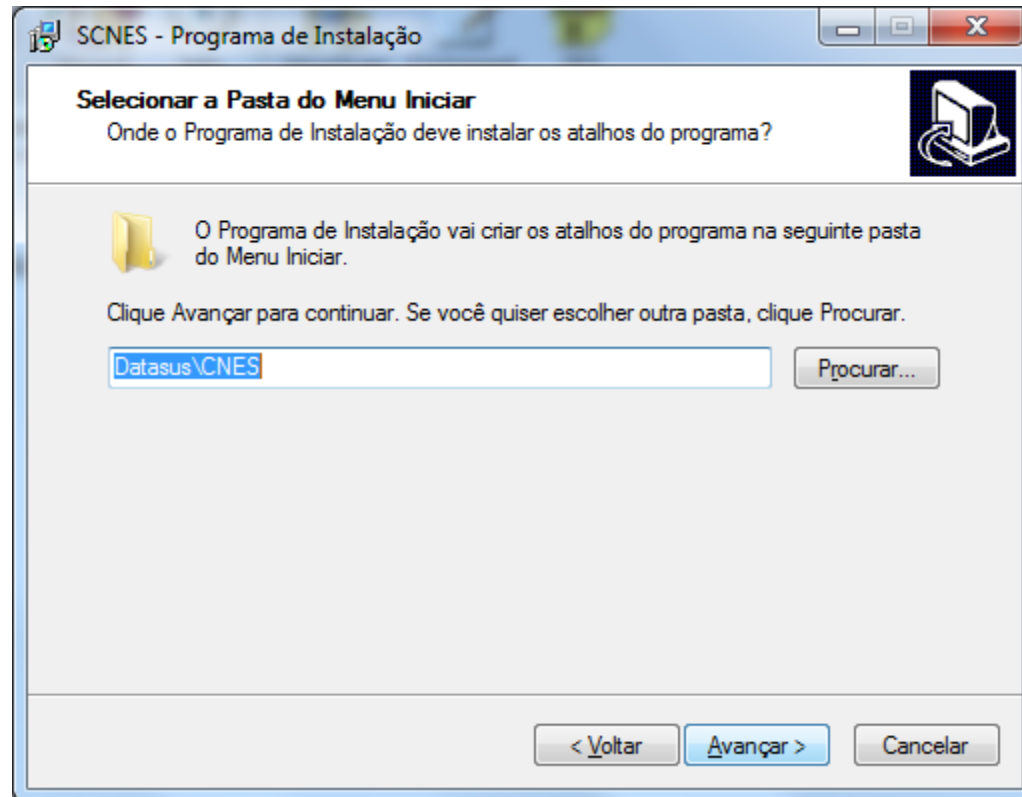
SCNES - Programa de Instalação

Selecionar a Pasta do Menu Iniciar
Onde o Programa de Instalação deve instalar os atalhos do programa?

O Programa de Instalação vai criar os atalhos do programa na seguinte pasta do Menu Iniciar.

Clique Avançar para continuar. Se você quiser escolher outra pasta, clique Procurar.

Datasus\CNES

Procurar...

< Voltar

Avançar >

Cancelar